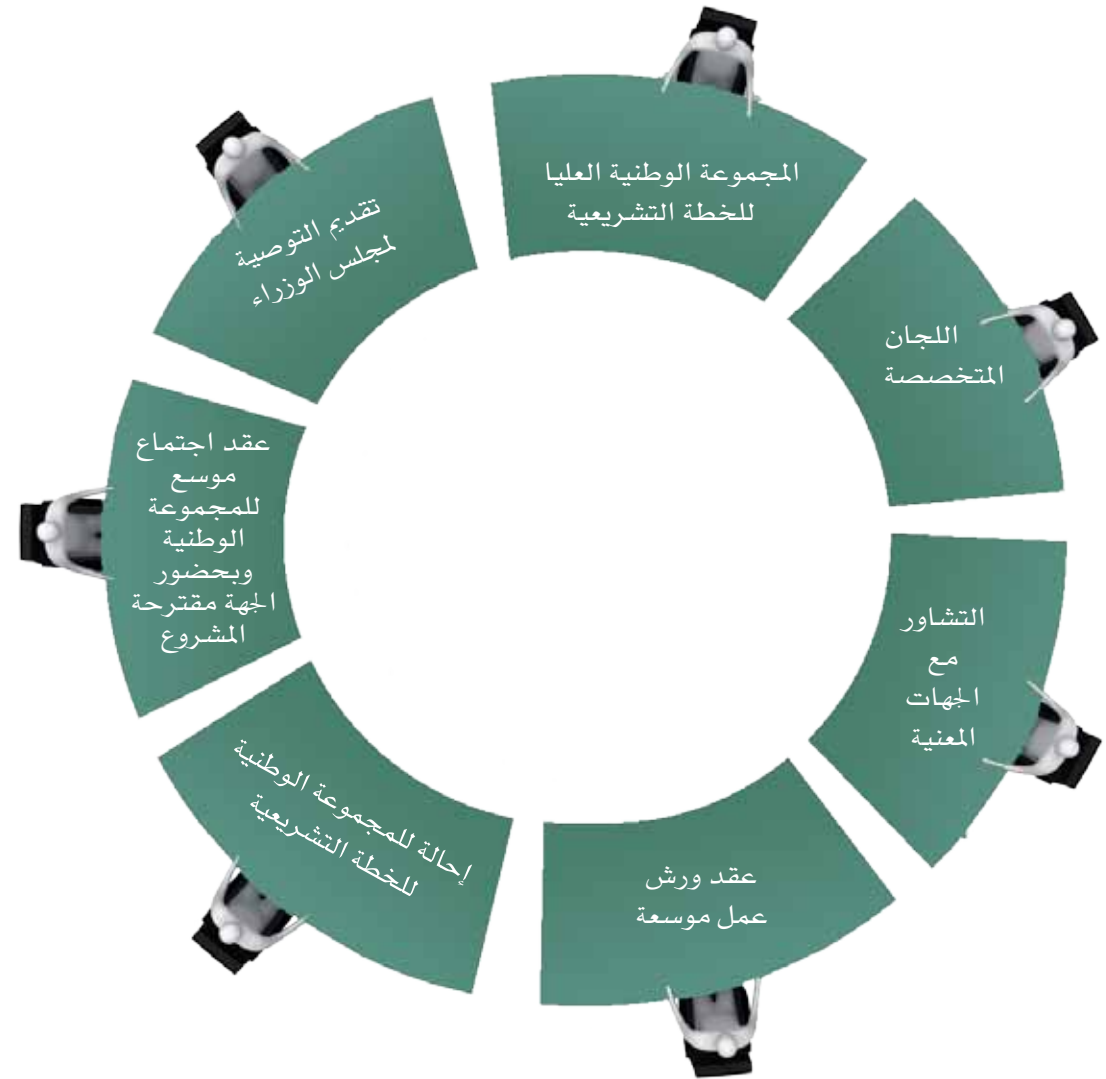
المجموعة الوطنية العليا للخطة التشريعية

اللجان المتخصصة

التشاور مع الجهات المعنية

عقد ورش عمل موسعة

إحالة للمجموعة الوطنية للخطة التشريعية

عقد اجتماع موسع للمجموعة الوطنية وبحضور الجهة مقترحة المشروع

تقديم التوصية لمجلس الوزراء